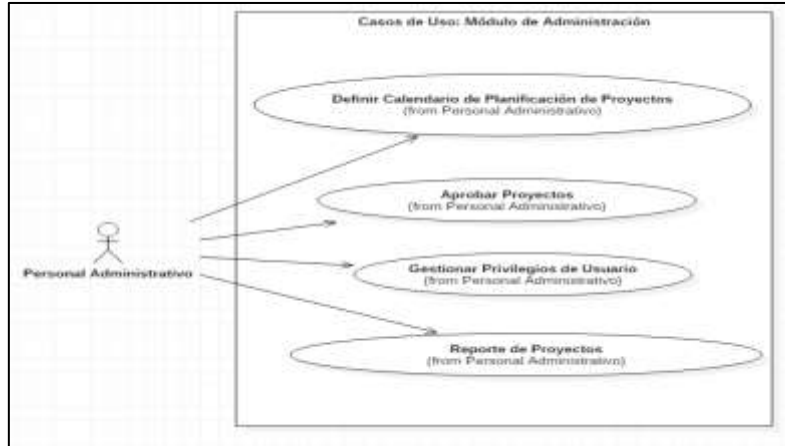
Casos de Uso: Módulo de Administración

Definir Calendario de Planificación de Proyectos
(from Personal Administrativo)

Aprobar Proyectos
(from Personal Administrativo)

Gestionar Privilegios de Usuario
(from Personal Administrativo)

Reporte de Proyectos
(from Personal Administrativo)

Personal Administrativo